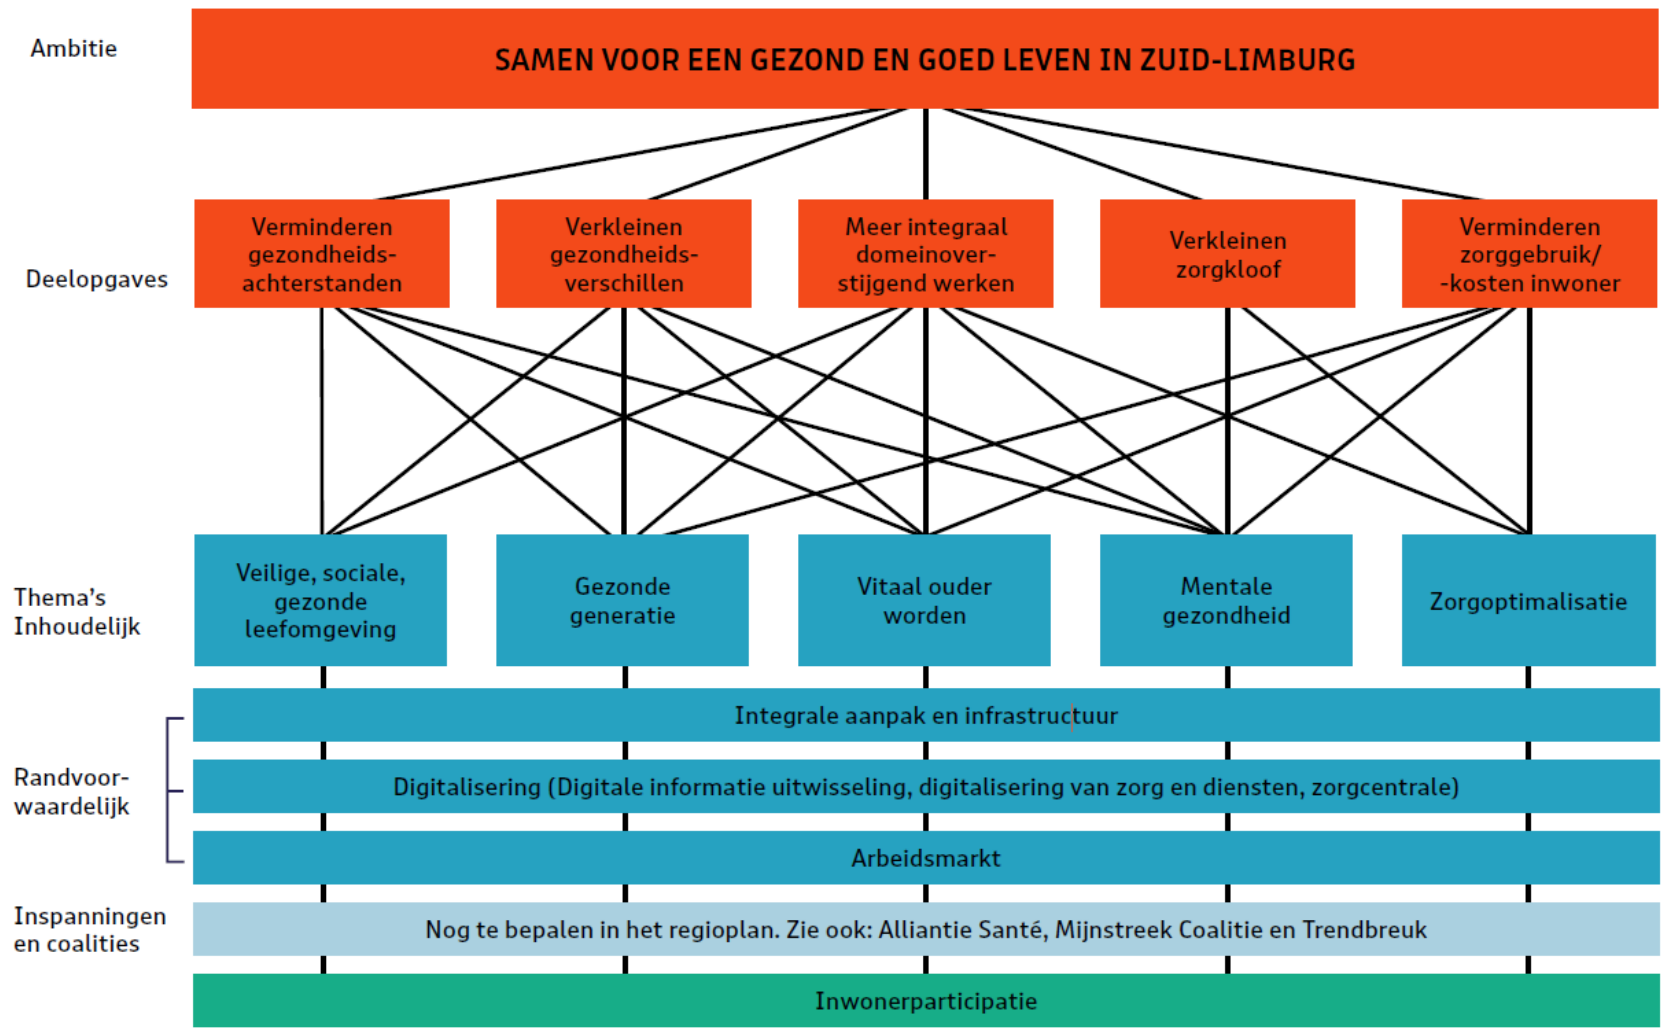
Ambitie

SAMEN VOOR EEN GEZOND EN GOED LEVEN IN ZUID-LIMBURG

Deelopgaves

Verminderen gezondheidsachterstanden

Verkleinen gezondheidsverschillen

Meer integraal domeinoverstijgend werken

Verkleinen zorgkloof

Verminderen zorggebruik/ -kosten inwoner

Thema's Inhoudelijk

Veilige, sociale, gezonde leefomgeving

Gezonde generatie

Vitaal ouder worden

Mentale gezondheid

Zorgoptimalisatie

Randvoorwaardelijk

Integrale aanpak en infrastructuur

Digitalisering (Digitale informatie uitwisseling, digitalisering van zorg en diensten, zorgcentrale)

Arbeidsmarkt

Inspanningen en coalities

Nog te bepalen in het regioplan. Zie ook: Alliantie Santé, Mijnstreek Coalitie en Trendbreuk

Inwonerparticipatie